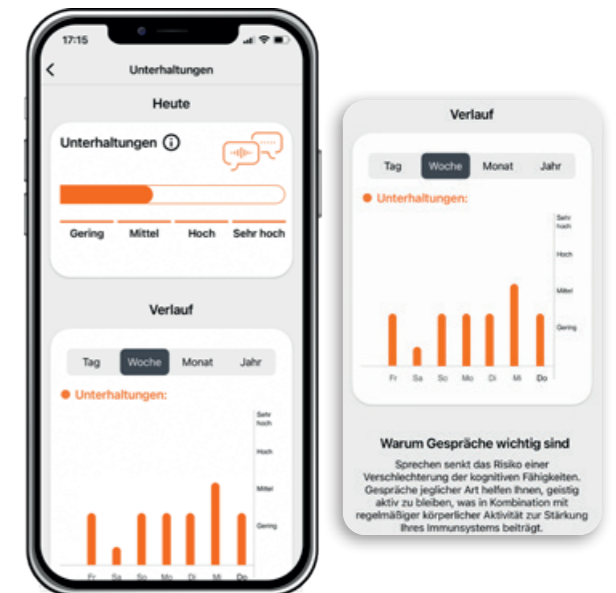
17:15

Unterhaltungen

Heute

Unterhaltungen

Gering
Mittel
Hoch
Sehr hoch

Verlauf

Tag
Woche
Monat
Jahr

Unterhaltungen:

Sehr hoch
Hoch
Mittel
Gering

Fr Sa So Mo Di Mi Do

Verlauf

Tag
Woche
Monat
Jahr

Unterhaltungen:

Sehr hoch
Hoch
Mittel
Gering

Fr Sa So Mo Di Mi Do

Warum Gespräche wichtig sind

Sprechen senkt das Risiko einer Verschlechterung der kognitiven Fähigkeiten. Gespräche jeglicher Art helfen Ihnen, geistig aktiv zu bleiben, was in Kombination mit regelmäßiger körperlicher Aktivität zur Stärkung Ihres Immunsystems beiträgt.